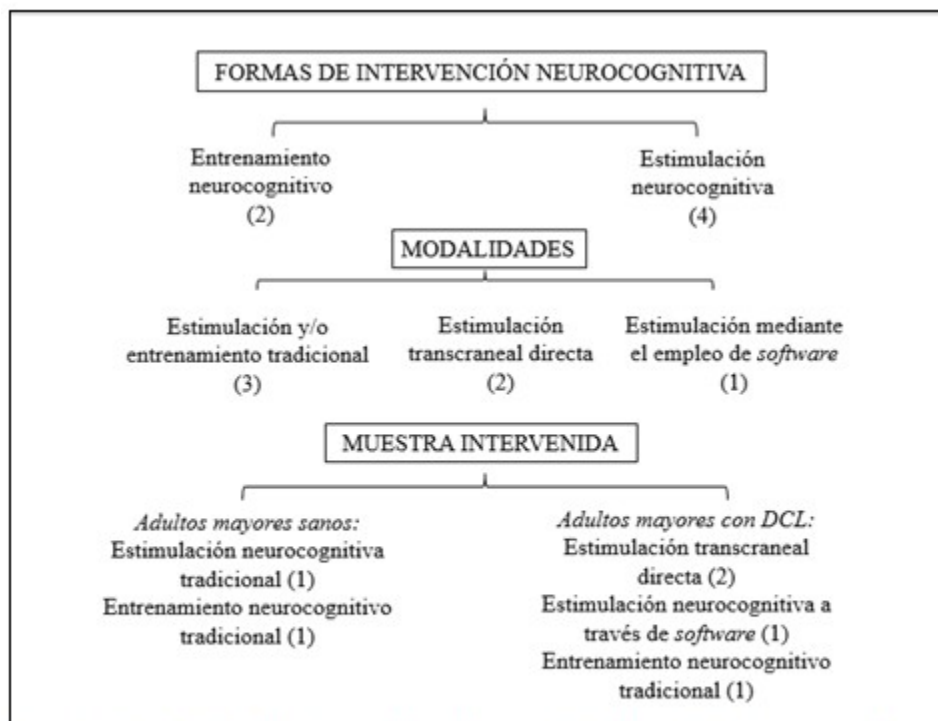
FORMAS DE INTERVENCIÓN NEUROCOGNITIVA

Entrenamiento neurocognitivo (2)

Estimulación neurocognitiva (4)

MODALIDADES

Estimulación y/o entrenamiento tradicional (3)

Estimulación transcraneal directa (2)

Estimulación mediante el empleo de *software* (1)

MUESTRA INTERVENIDA

*Adultos mayores sanos:*
Estimulación neurocognitiva tradicional (1)
Entrenamiento neurocognitivo tradicional (1)

*Adultos mayores con DCL:*
Estimulación transcraneal directa (2)
Estimulación neurocognitiva a través de *software* (1)
Entrenamiento neurocognitivo tradicional (1)